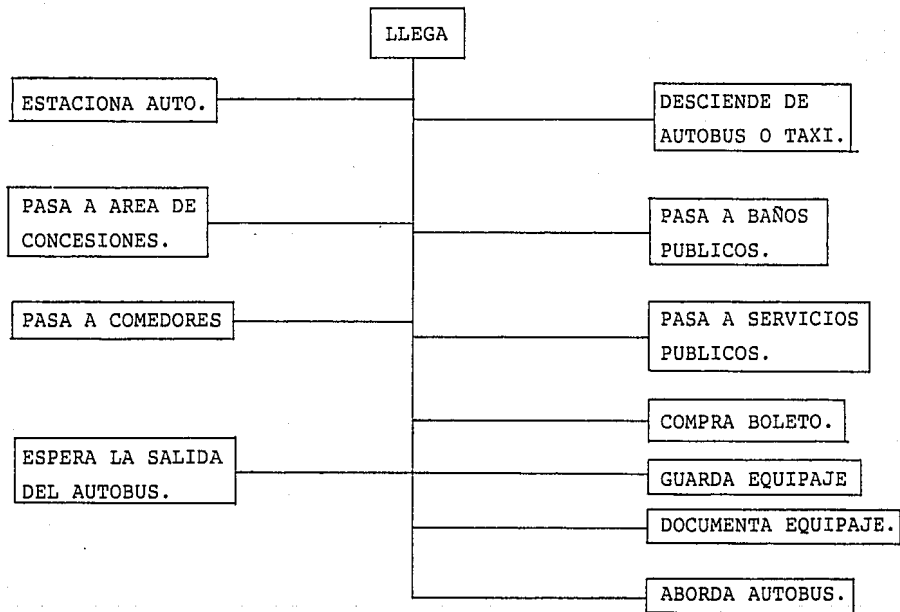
LLEGA

ESTACIONA AUTO.

DESCIENDE DE AUTOBUS O TAXI.

PASA A AREA DE CONCESIONES.

PASA A BAÑOS PUBLICOS.

PASA A COMEDORES

PASA A SERVICIOS PUBLICOS.

COMPRA BOLETO.

ESPERA LA SALIDA DEL AUTOBUS.

GUARDA EQUIPAJE

DOCUMENTA EQUIPAJE.

ABORDA AUTOBUS.